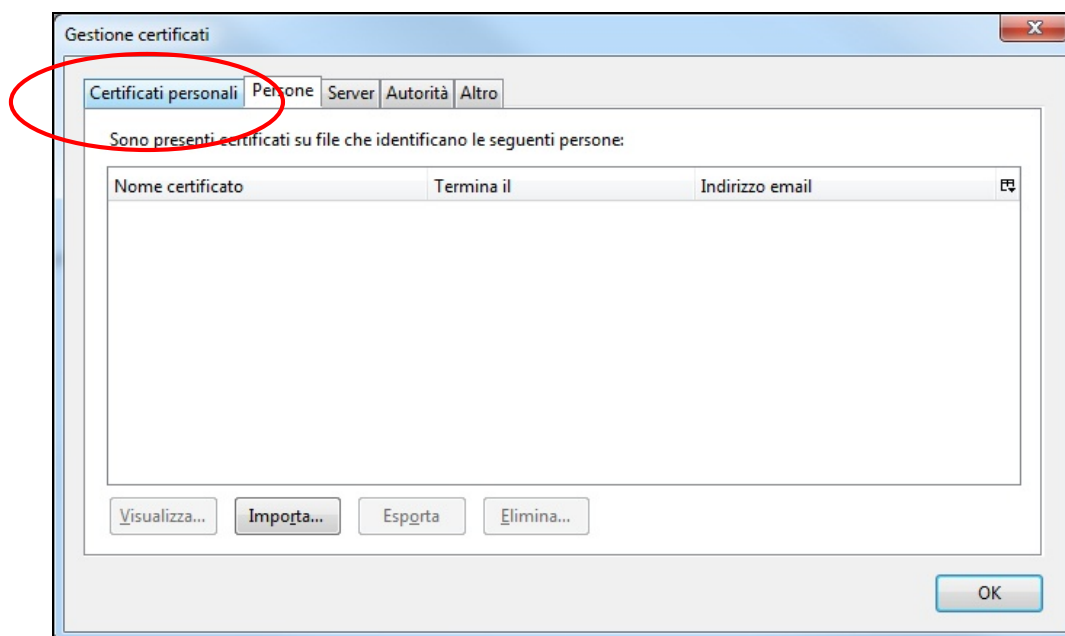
Gestione certificati

Certificati personali | Persone | Server | Autorità | Altro

Sono presenti certificati su file che identificano le seguenti persone:

| Nome certificato | Termina il | Indirizzo email |
|---|---|---|

Visualizza... | Importa... | Esporta | Elimina...

OK